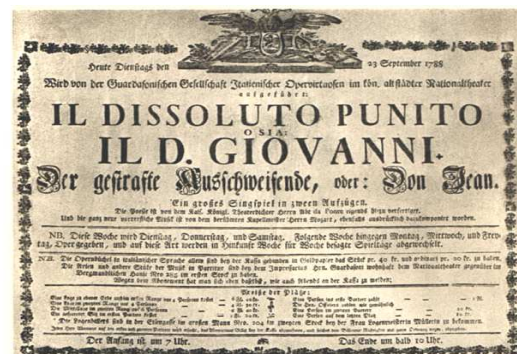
Heute Dienstags den 23 September 1788

Wird von der Guardasonischen Gesellschaft Italienischer Opervirtuosen im kön. altstädter Nationaltheater aufgeführt:

IL DISSOLUTO PUNITO
O SIA:
IL D. GIOVANNI.

Der gestrafte Ausschweifende, oder: Don Jean.

Ein grosses Singspiel in zween Aufzügen.

Die Poesie ist von dem Kais. Königl. Theaterdichter Herrn Abt da Ponte eigends dazu verfertiget.
Und die ganz neue vortrefliche Musik ist von dem berühmten Kapellmeister Herrn Mozart, ebenfalls ausdrücklich dazukomponirt worden.

NB. Diese Woche wird Dienstag, Donnerstag, und Samstag. Folgende Woche hingegen Montag, Mittwoch, und Freytag, Oper gegeben, und auf diese Art werden in Hinkunft Woche für Woche beiseste Spieltäge abgewechselt.

N.B. Die Operbücheln in welschkündiger Sprache allein sind bey der Kassa gebunden in Goldpapier das Stück pr. 40 kr. und ordinairt pr. 20 kr. zu haben. Die Arien und andere Stücke der Musik in Partitur sind bey dem Impressario Hrn. Guardasoni wohnhaft beim Nationaltheater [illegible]
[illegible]

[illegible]

Der Anfang ist um 7 Uhr. Das Ende um halb 10 Uhr.